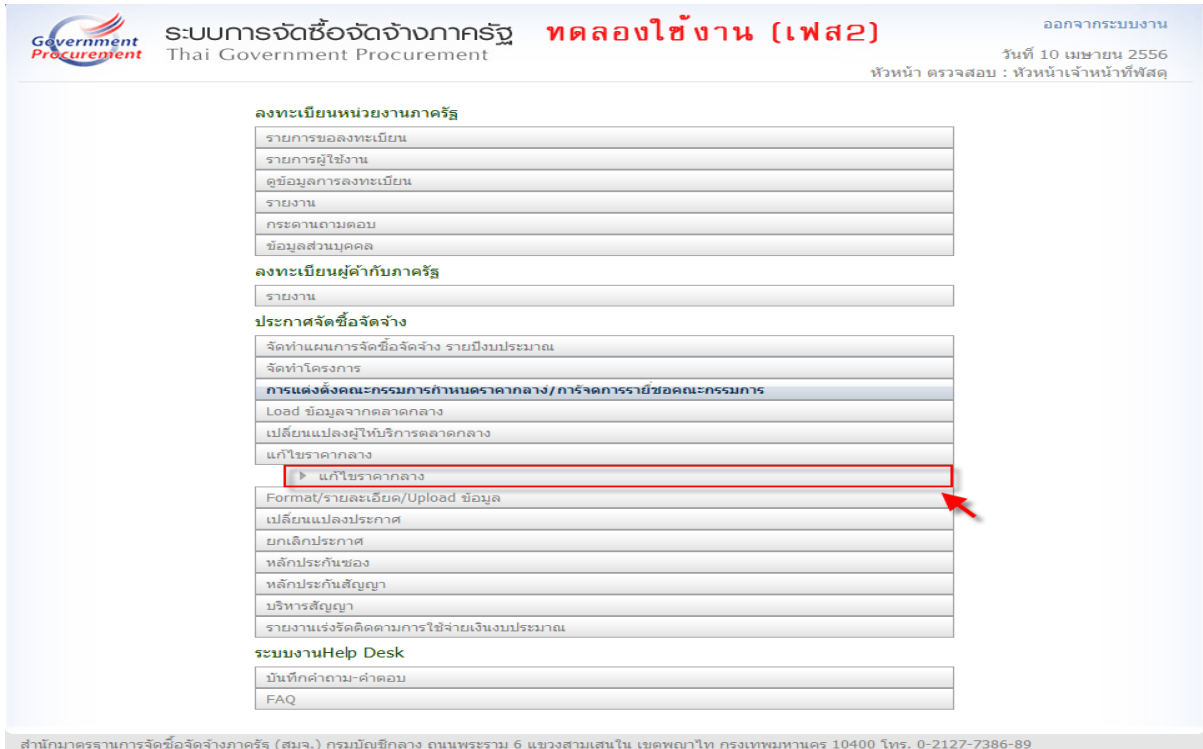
Government Procurement

ระบบการจัดซื้อจัดจ้างภาครัฐ ทดลองใช้งาน (เฟส2)
Thai Government Procurement

ออกจากระบบงาน
วันที่ 10 เมษายน 2556
หัวหน้า ตรวจสอบ : หัวหน้าเจ้าหน้าที่พัสดุ

ลงทะเบียนหน่วยงานภาครัฐ
รายการขอลงทะเบียน
รายการผู้ใช้งาน
ดูข้อมูลการลงทะเบียน
รายงาน
กระดานถามตอบ
ข้อมูลส่วนบุคคล

ลงทะเบียนผู้ค้ากับภาครัฐ
รายงาน

ประกาศจัดซื้อจัดจ้าง
จัดทำแผนการจัดซื้อจัดจ้าง รายปีงบประมาณ
จัดทำโครงการ
การแต่งตั้งคณะกรรมการกำหนดราคากลาง/การจัดการรายชื่อคณะกรรมการ
Load ข้อมูลจากตลาดกลาง
เปลี่ยนแปลงผู้ให้บริการตลาดกลาง
แก้ไขราคากลาง
แก้ไขราคากลาง
Format/รายละเอียด/Upload ข้อมูล
เปลี่ยนแปลงประกาศ
ยกเลิกประกาศ
หลักประกันซอง
หลักประกันสัญญา
บริหารสัญญา
รายงานเร่งรัดติดตามการใช้จ่ายเงินงบประมาณ

ระบบงานHelp Desk
บันทึกคำถาม-คำตอบ
FAQ

สำนักมาตรฐานการจัดซื้อจัดจ้างภาครัฐ (สมจ.) กรมบัญชีกลาง ถนนพระราม 6 แขวงสามเสนใน เขตพญาไท กรุงเทพมหานคร 10400 โทร. 0-2127-7386-89